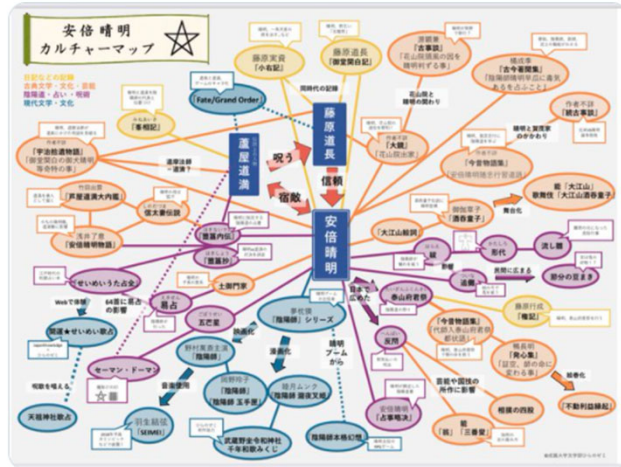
安倍晴明
カルチャーマップ

日記などの記録
古典文学・文化・芸能
陰陽道・占い・呪術
現代文学・文化

藤原実資
『小右記』

藤原道長
『御堂関白記』

源顕兼
『古事談』

橘成季
『古今著聞集』

作者不詳
『続古事談』

同時代の記録

花山院と
晴明の関わり

『大鏡』
『花山院出家』

『今昔物語集』

Fate/Grand Order

『宇治拾遺物語』

蘆屋道満

呪う

藤原道長

信頼

宿敵

安倍晴明

『芦屋道満大内鑑』

信太妻伝説

『安倍晴明物語』

『簠簋内伝』

『大江山絵詞』

『鬼』『大江山』

酒呑童子

流し雛

形代

節分の豆まき

土御門家

『せいめいがた公』

五芒星

晴明桔梗

陰陽師

晴明神社

泰山府君祭

『今昔物語集』

『権記』

『発心集』

『不動利益縁起』

セーマン・ドーマン

『陰陽師』シリーズ

夢枕獏

野村萬斎主演
『陰陽師』

岡野玲子
『陰陽師』

晴明ブームから

『陰陽師 玉手箱』

『陰陽師本格幻想』

羽生結弦
SEIMEI

天狐神社

相の信仰

『蛇』『三番叟』

相模の四鏡